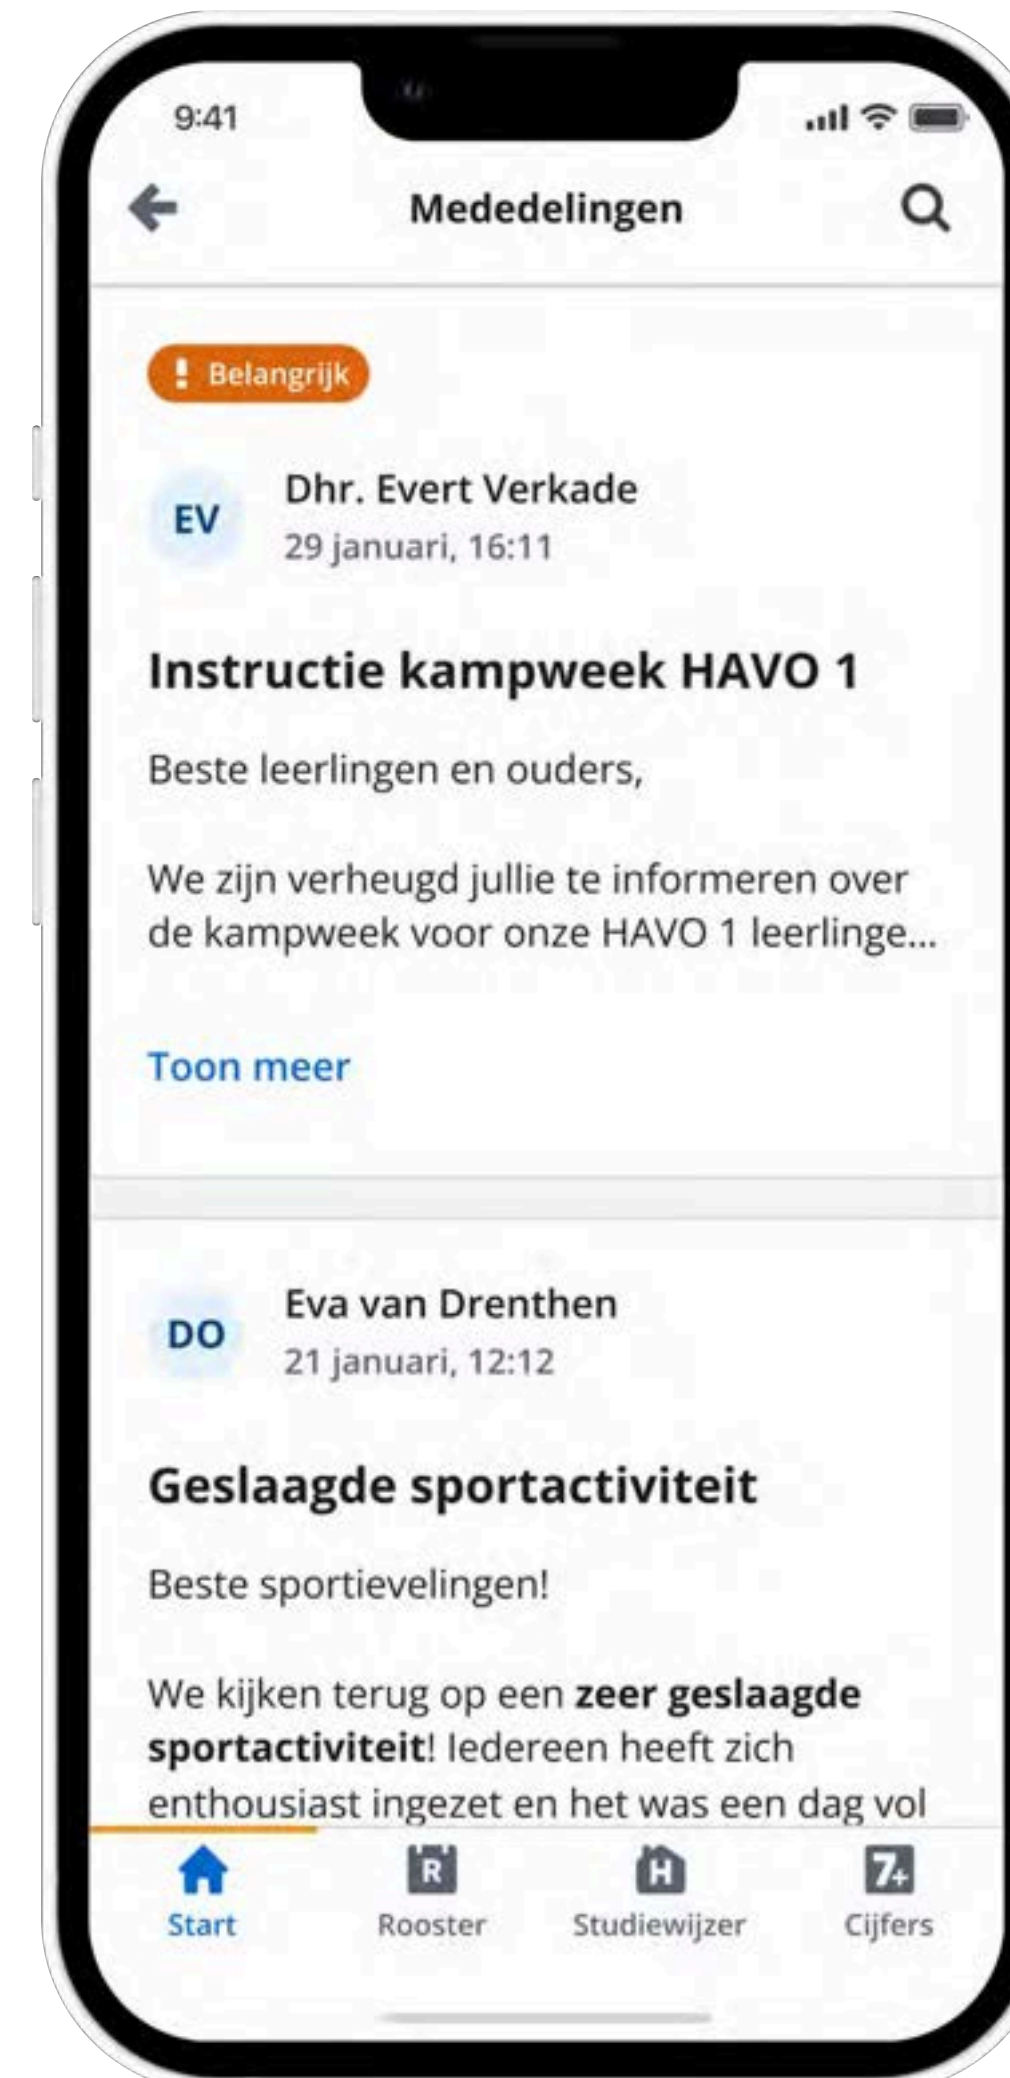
9:41

Mededelingen

! Belangrijk

EV
Dhr. Evert Verkade
29 januari, 16:11

Instructie kampweek HAVO 1

Beste leerlingen en ouders,

We zijn verheugd jullie te informeren over de kampweek voor onze HAVO 1 leerlinge...

Toon meer

DO
Eva van Drenthen
21 januari, 12:12

Geslaagde sportactiviteit

Beste sportievelingen!

We kijken terug op een **zeer geslaagde sportactiviteit**! Iedereen heeft zich enthousiast ingezet en het was een dag vol

Start
R
Rooster
H
Studiewijzer
7+
Cijfers